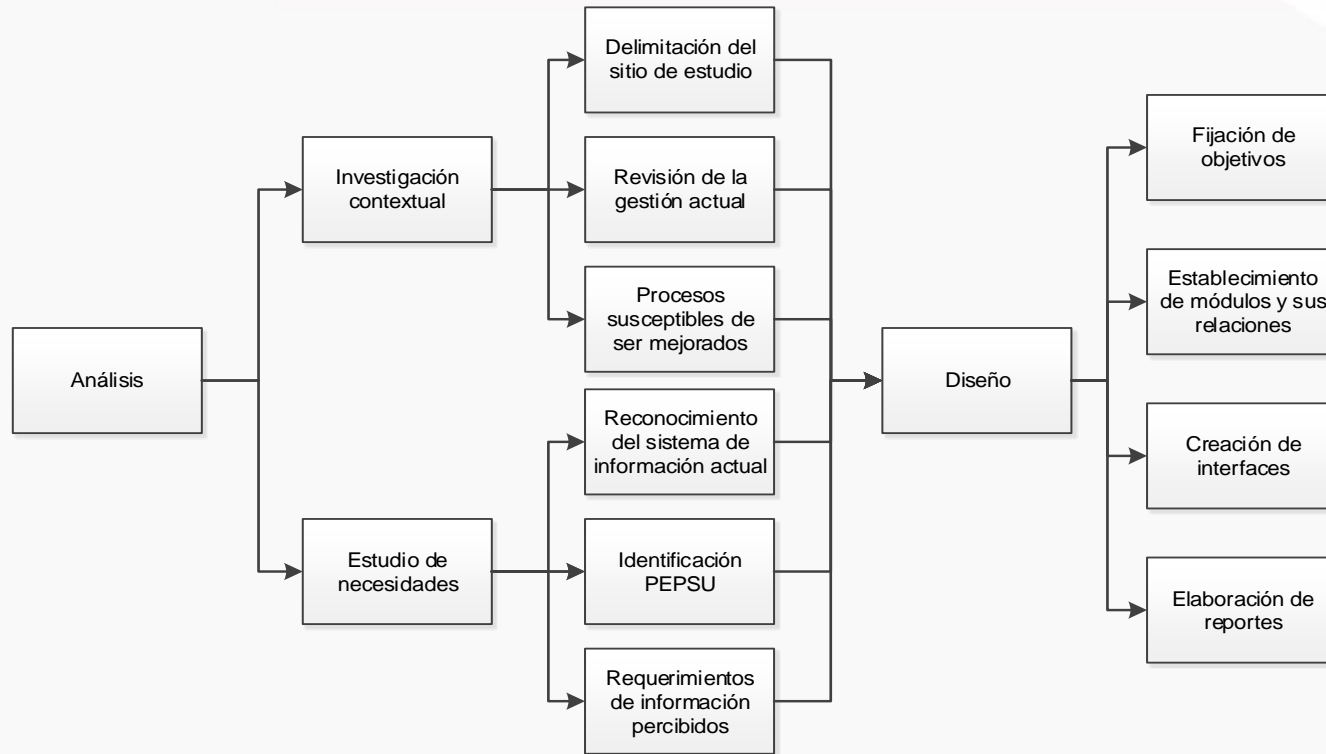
Análisis

Investigación contextual

Estudio de necesidades

Delimitación del sitio de estudio

Revisión de la gestión actual

Procesos susceptibles de ser mejorados

Reconocimiento del sistema de información actual

Identificación PEPSU

Requerimientos de información percibidos

Diseño

Fijación de objetivos

Establecimiento de módulos y sus relaciones

Creación de interfaces

Elaboración de reportes